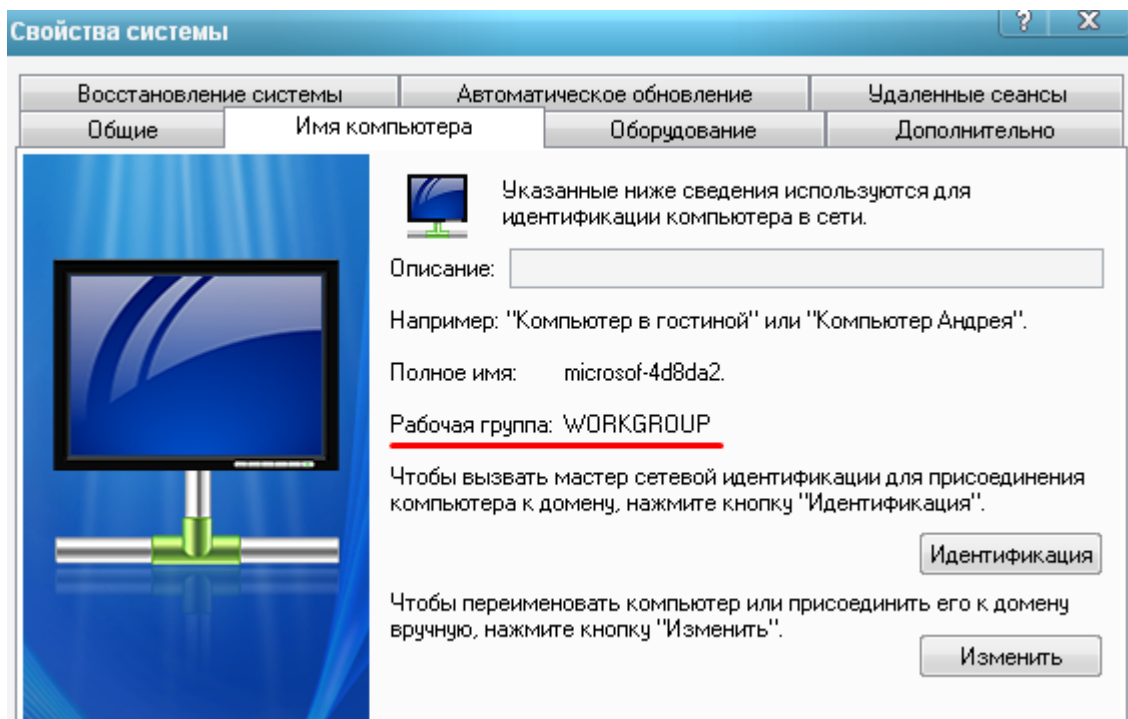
Свойства системы

? X

Восстановление системы | Автоматическое обновление | Удаленные сеансы

Общие | Имя компьютера | Оборудование | Дополнительно

Указанные ниже сведения используются для идентификации компьютера в сети.

Описание:

Например: "Компьютер в гостиной" или "Компьютер Андрея".

Полное имя: microsof-4d8da2.

Рабочая группа: WORKGROUP

Чтобы вызвать мастер сетевой идентификации для присоединения компьютера к домену, нажмите кнопку "Идентификация".

Идентификация

Чтобы переименовать компьютер или присоединить его к домену вручную, нажмите кнопку "Изменить".

Изменить